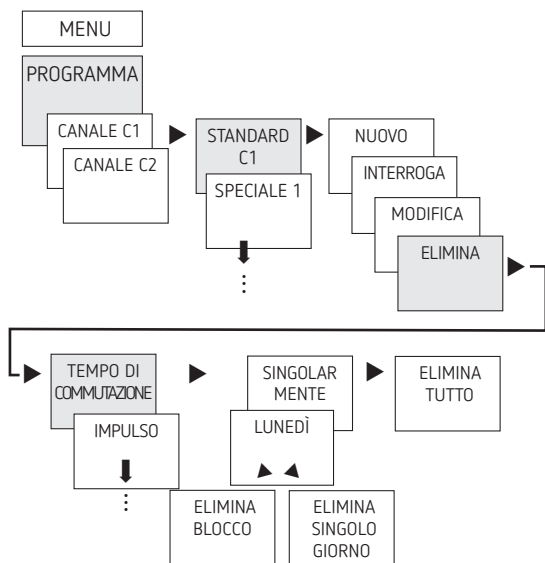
MENU

PROGRAMMA

CANALE C1

CANALE C2

STANDARD C1

SPECIALE 1

NUOVO

INTERROGA

MODIFICA

ELIMINA

TEMPO DI COMMUTAZIONE

IMPULSO

SINGOLAR MENTE

LUNEDÌ

ELIMINA TUTTO

ELIMINA BLOCCO

ELIMINA SINGOLO GIORNO